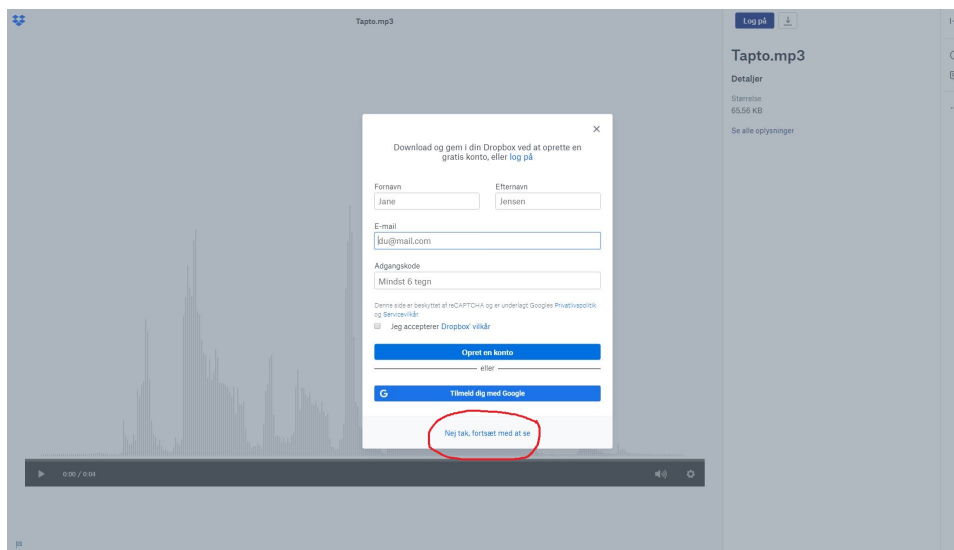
Tapto.mp3

Log på

Tapto.mp3

Detaljer

Størrelse
65,56 KB

Se alle oplysninger

×

Download og gem i din Dropbox ved at oprette en gratis konto, eller log på

Fornavn
Jane

Efternavn
Jensen

E-mail
du@mail.com

Adgangskode
Mindst 6 tegn

Denne side er beskyttet af reCAPTCHA og er underlagt Googles Privatlivspolitik og Servicevilkår

Jeg accepterer Dropbox' vilkår

Opret en konto

eller

Tilmeld dig med Google

Nej tak, fortsæt med at se

0:00 / 0:04